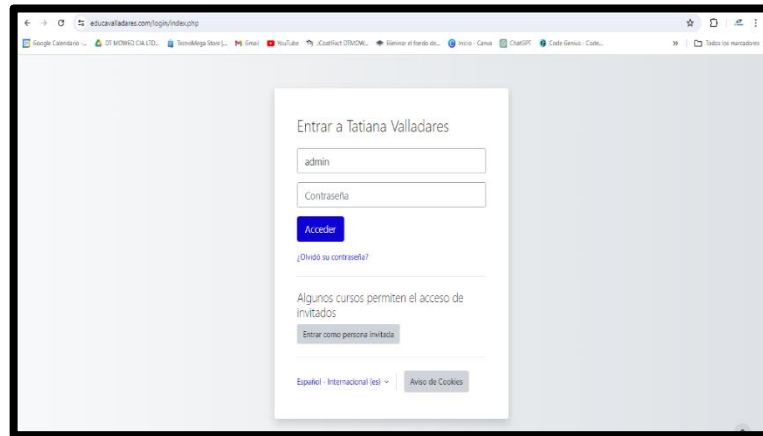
educavalladares.com/login/index.php

Google Calendario ... DT MOWEO CIA LTD... TecnoMega Store |... Gmail YouTube ¡CostFact DTMOW... Eliminar el fondo de... Inicio - Canva ChatGPT Code Genius - Code...

» Todos los marcadores

Entrar a Tatiana Valladares

admin

Contraseña

Acceder

¿Olvidó su contraseña?

Algunos cursos permiten el acceso de invitados

Entrar como persona invitada

Español - Internacional (es)

Aviso de Cookies